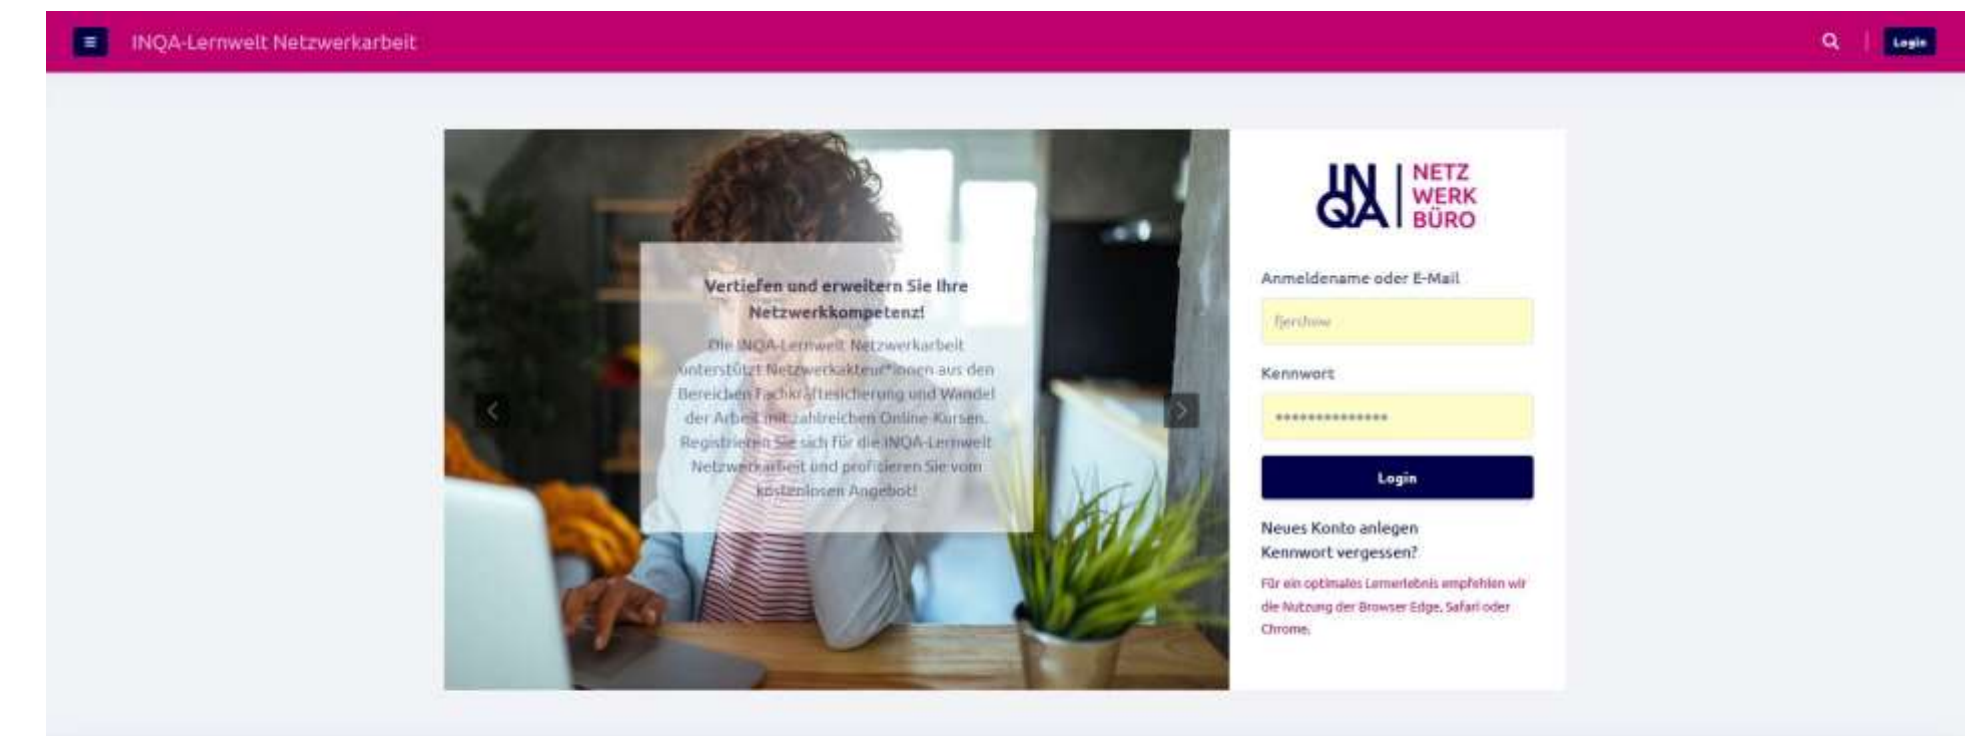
INQA-Lernwelt Netzwerkarbeit

Login

Vertiefen und erweitern Sie Ihre Netzwerkkompetenz!

Die INQA-Lernwelt Netzwerkarbeit unterstützt Netzwerkakteur*innen aus den Bereichen Fachkräftesicherung und Wandel der Arbeit mit zahlreichen Online-Kursen. Registrieren Sie sich für die INQA-Lernwelt Netzwerkarbeit und profitieren Sie vom kostenlosen Angebot!

INQA NETZ WERK BÜRO

Anmeldename oder E-Mail

fjerchow

Kennwort

***************

Login

Neues Konto anlegen

Kennwort vergessen?

Für ein optimales Lernerlebnis empfehlen wir die Nutzung der Browser Edge, Safari oder Chrome.